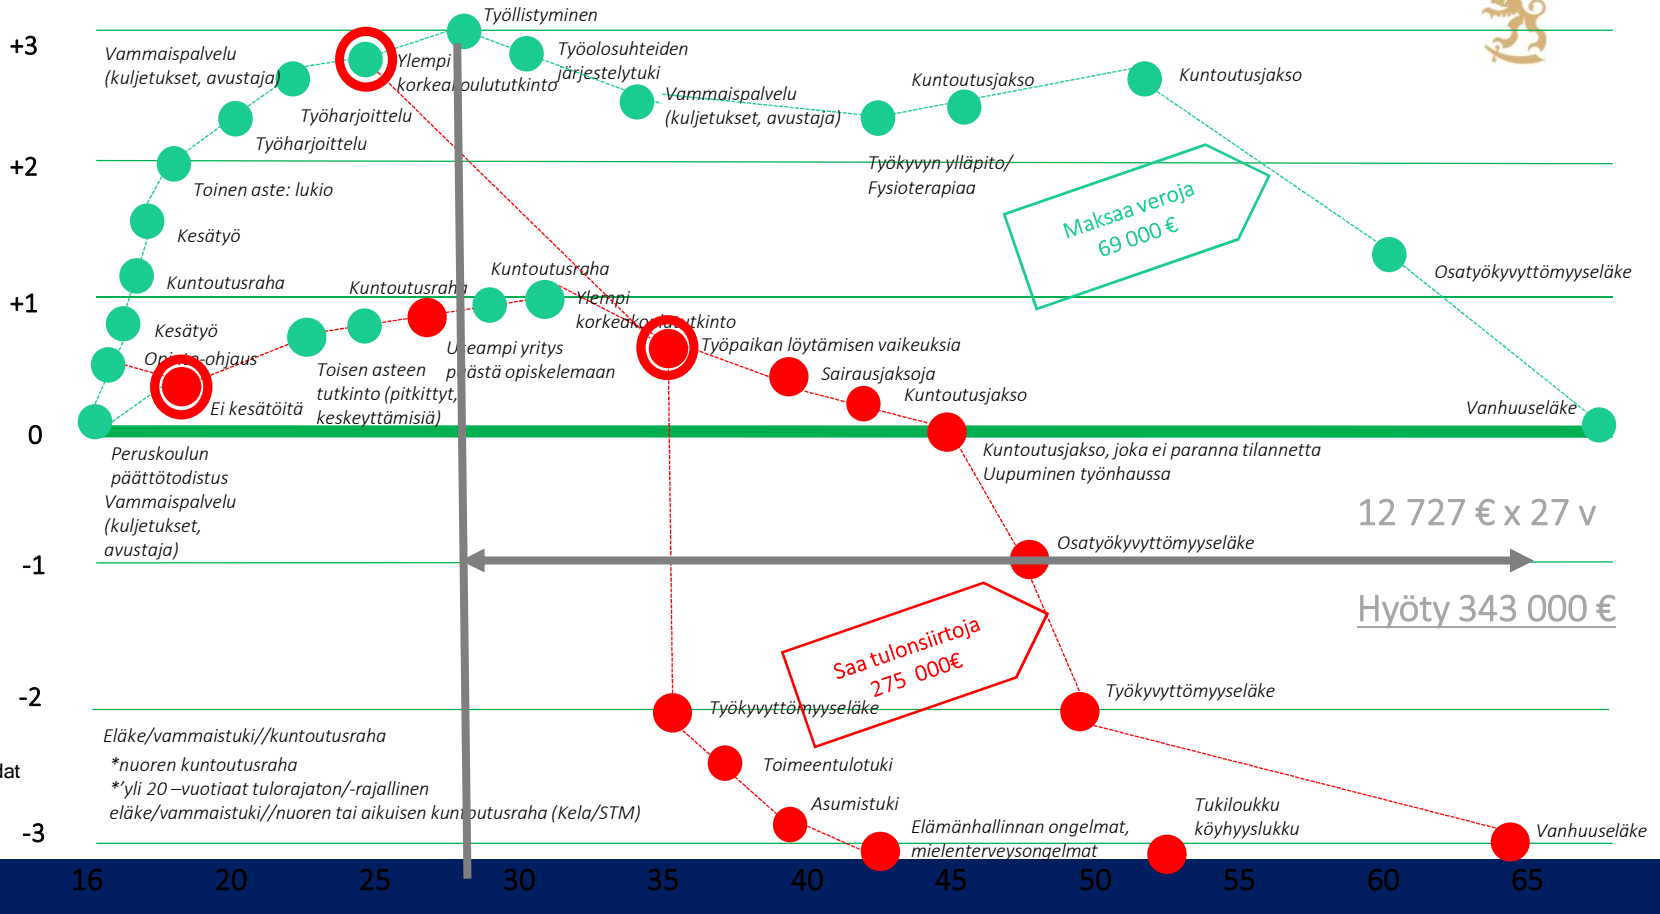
+3

+2

+1

0

-1

-2

-3

lat

Työllistyminen

Vammaispalvelu (kuljetukset, avustaja)

Ylempi korkeakoulututkinto

Työolosuhteiden järjestelytuki

Vammaispalvelu (kuljetukset, avustaja)

Kuntoutusjakso

Kuntoutusjakso

Työharjoittelu

Työharjoittelu

Työkyvyn ylläpito/ Fysioterapiaa

Toinen aste: lukio

Maksaa veroja 69 000 €

Kesätyö

Osatyökyvyttömyyseläke

Kuntoutusraha

Kuntoutusraha

Kuntoutusraha

Ylempi korkeakoulututkinto

Kesätyö

Opinto-ohjaus

Toisen asteen tutkinto (pitkittyt, keskeyttämisiä)

Useampi yritys päästä opiskelemaan

Työpaikan löytämisen vaikeuksia

Sairausjaksoja

Kuntoutusjakso

Ei kesätöitä

Vanhuuseläke

Peruskoulun päättötodistus

Vammaispalvelu (kuljetukset, avustaja)

Kuntoutusjakso, joka ei paranna tilannetta

Uupuminen työnhaussa

12 727 € x 27 v

Osatyökyvyttömyyseläke

Hyöty 343 000 €

Saa tulonsiirtoja 275 000€

Työkyvyttömyyseläke

Työkyvyttömyyseläke

Eläke/vammaistuki//kuntoutusraha

*nuoren kuntoutusraha

*'yli 20 –vuotiaat tulorajaton/-rajallinen eläke/vammaistuki//nuoren tai aikuisen kuntoutusraha (Kela/STM)

Toimeentulotuki

Asumistuki

Elämänhallinnan ongelmat, mielenterveysongelmat

Tukiloukku köyhyysloukku

Vanhuuseläke

16 20 25 30 35 40 45 50 55 60 65